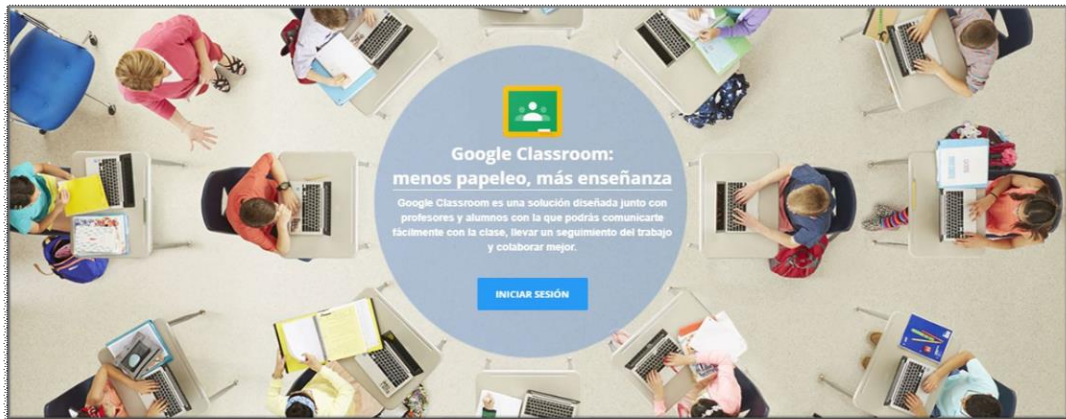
Google Classroom: menos papeleo, más enseñanza

Google Classroom es una solución diseñada junto con profesores y alumnos con la que podrás comunicarte fácilmente con la clase, llevar un seguimiento del trabajo y colaborar mejor.

INICIAR SESIÓN